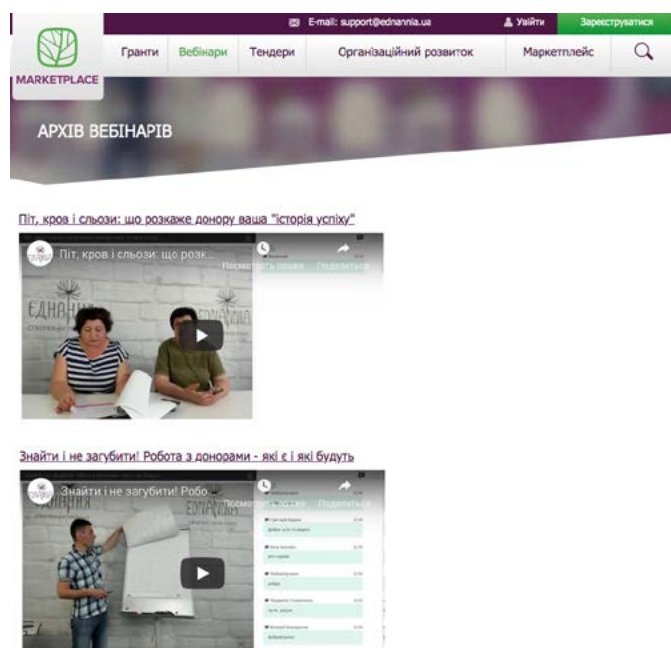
E-mail: support@ednannia.ua
Увійти
Зареєструватися

MARKETPLACE

Гранти
Вебінари
Тендери
Організаційний розвиток
Маркетплейс

АРХІВ ВЕБІНАРІВ

Піт, кров і сльози: що розкаже донору ваша "історія успіху"

Піт, кров і сльози: що розк...
Посмотреть позже
Поделиться

ЕДНАННЯ

Знайти і не загубити! Робота з донорами - які є і які будуть

Знайти і не загубити! Робо...
Посмотреть позже
Поделиться

ЕДНАННЯ
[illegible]